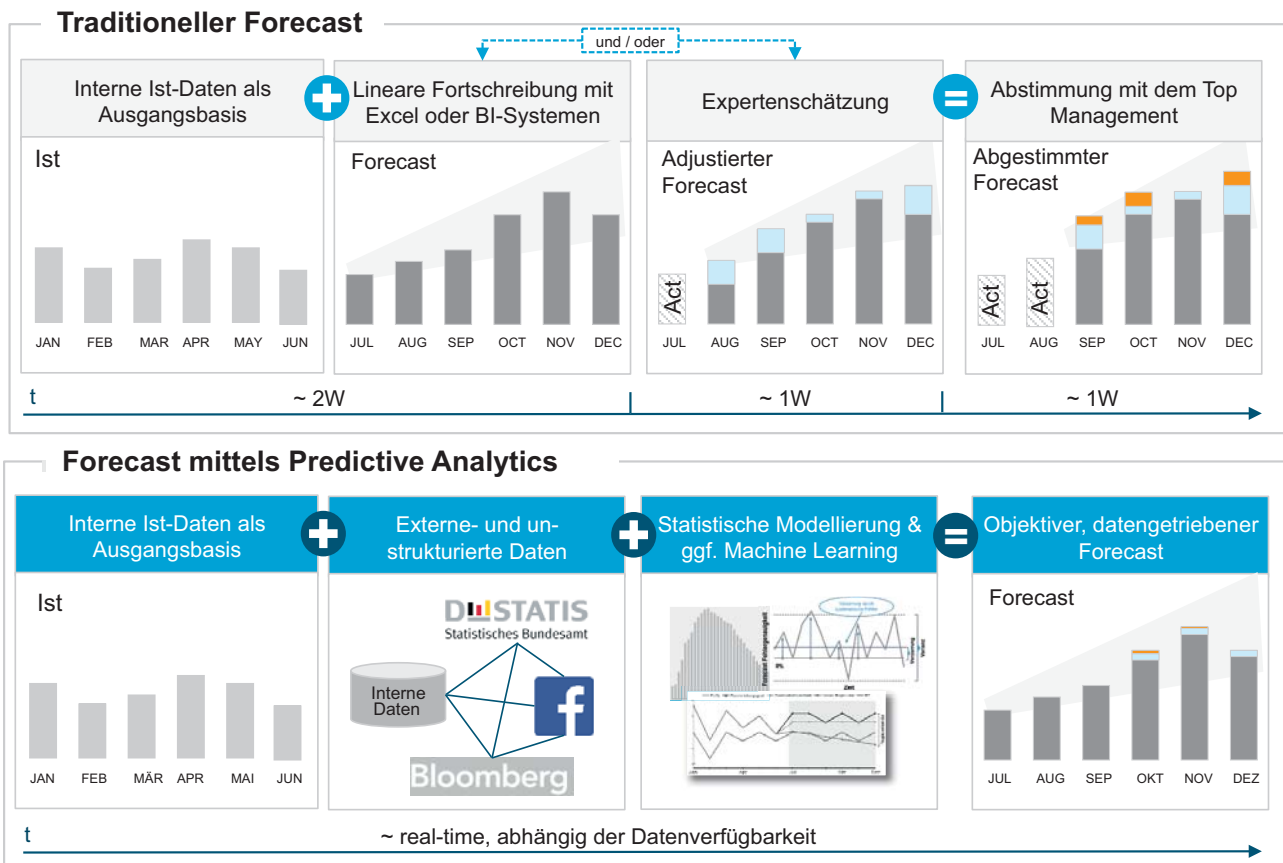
Traditioneller Forecast

und / oder

Interne Ist-Daten als Ausgangsbasis

Ist

JAN FEB MAR APR MAY JUN

Lineare Fortschreibung mit Excel oder BI-Systemen

Forecast

JUL AUG SEP OCT NOV DEC

Expertenschätzung

Adjustierter Forecast

Act

JUL AUG SEP OCT NOV DEC

Abstimmung mit dem Top Management

Abgestimmter Forecast

Act Act

JUL AUG SEP OCT NOV DEC

t ~ 2W ~ 1W ~ 1W

Forecast mittels Predictive Analytics

Interne Ist-Daten als Ausgangsbasis

Ist

JAN FEB MÄR APR MAI JUN

Externe- und unstrukturierte Daten

DESTATIS
Statistisches Bundesamt

Interne Daten

Bloomberg

Statistische Modellierung & ggf. Machine Learning

Objektiver, datengetriebener Forecast

Forecast

JUL AUG SEP OKT NOV DEZ

t ~ real-time, abhängig der Datenverfügbarkeit